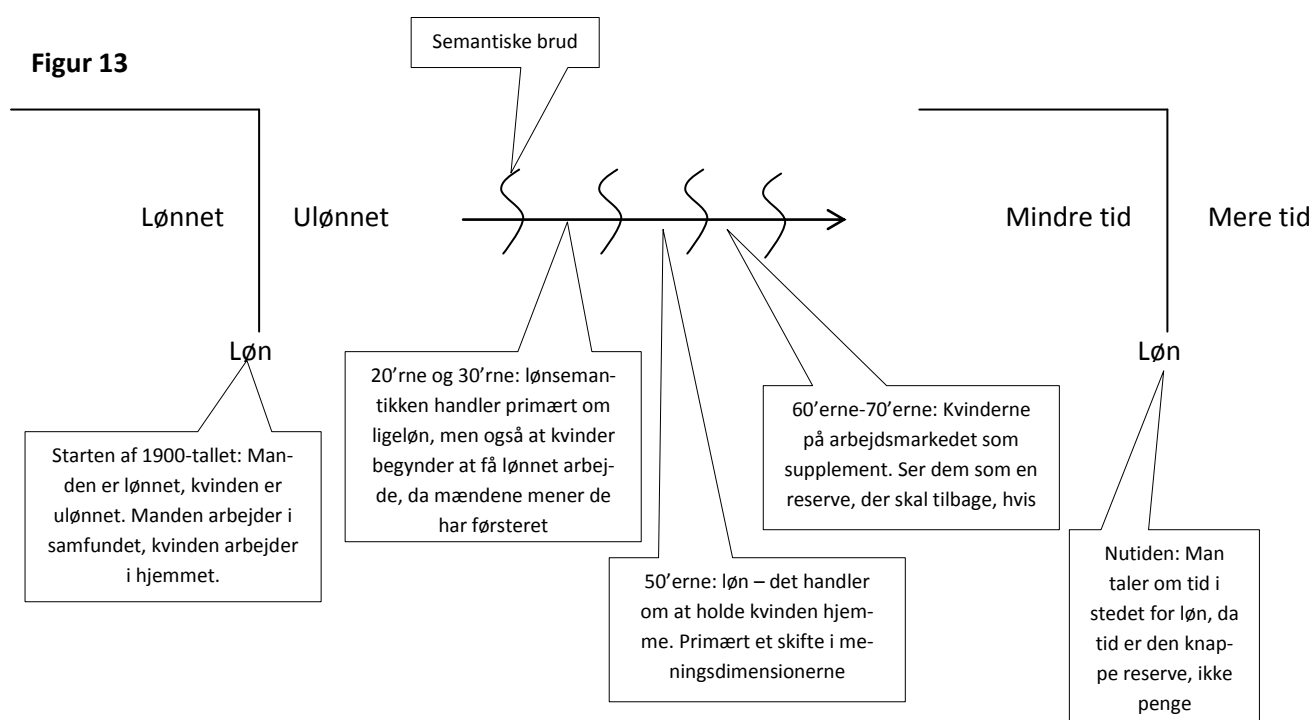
Figur 13

Semantiske brud

Lønnet

Ulønnet

Mindre tid

Mere tid

Løn

Løn

Starten af 1900-tallet: Manden er lønnet, kvinden er ulønnet. Manden arbejder i samfundet, kvinden arbejder i hjemmet.

20'rne og 30'rne: lønsemantikken handler primært om ligeløn, men også at kvinder begynder at få lønnet arbejde, da mændene mener de har førsteret

50'erne: løn – det handler om at holde kvinden hjemme. Primært et skifte i meningsdimensionerne

60'erne-70'erne: Kvinderne på arbejdsmarkedet som supplement. Ser dem som en reserve, der skal tilbage, hvis

Nutiden: Man taler om tid i stedet for løn, da tid er den knappe reserve, ikke penge